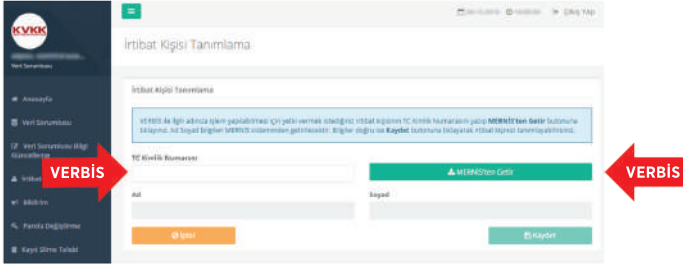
KVKK

Veri Sorumlusu

Anasayfa

Veri Sorumlusu

Veri Sorumlusu Bilgi Güncelleme

İrtibat

Bildirim

Parola Değiştirme

Kayıt Silme Talebi

Çıkış Yap

İrtibat Kişisi Tanımlama

İrtibat Kişisi Tanımlama

VERBİS ile ilgili adınıza işlem yapılabilmesi için yetki vermek istediğiniz irtibat kişisinin TC Kimlik Numarasını yazıp MERNİS'ten Getir butonuna tıklayınız. Ad Soyad bilgileri MERNİS sisteminden getirilecektir. Bilgiler doğru ise Kaydet butonuna tıklayarak irtibat kişisini tanımlayabilirsiniz.

TC Kimlik Numarası

MERNİS'ten Getir

Ad

Soyad

İptal

Kaydet

VERBİS

VERBİS